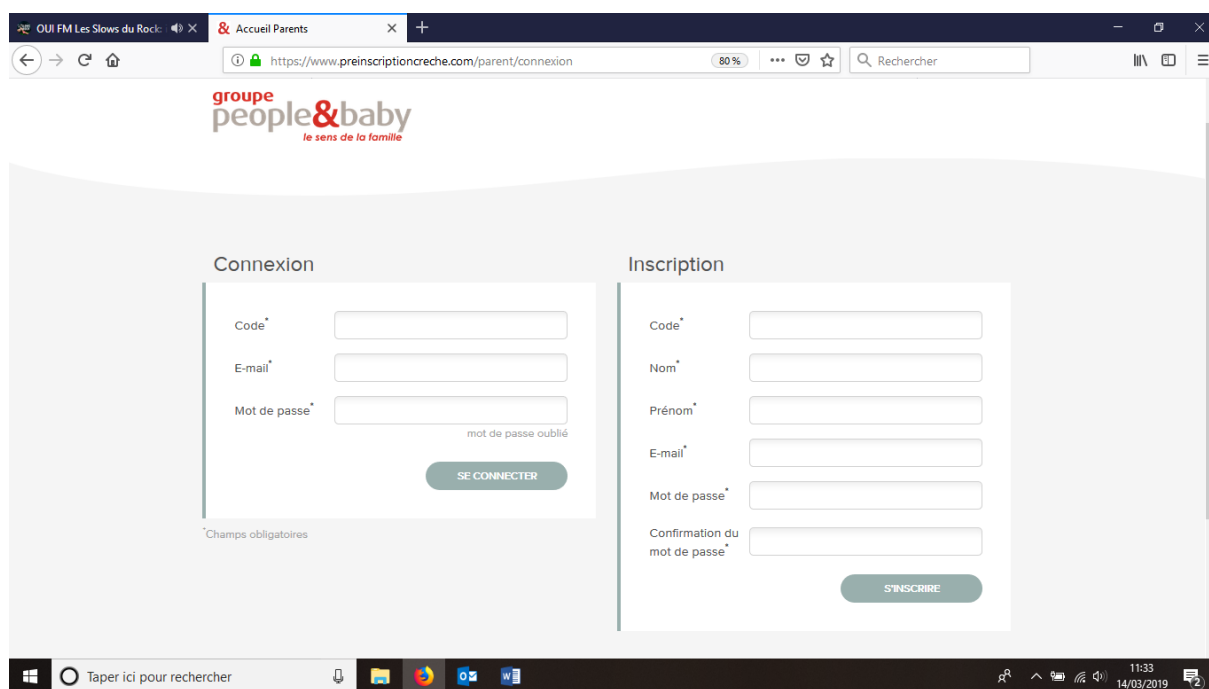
OUI FM Les Slows du Rock

Accueil Parents

https://www.preinscriptioncreche.com/parent/connexion

80%

Rechercher

groupe people&baby
le sens de la famille

Connexion

Code*

E-mail*

Mot de passe*

mot de passe oublié

SE CONNECTER

*Champs obligatoires

Inscription

Code*

Nom*

Prénom*

E-mail*

Mot de passe*

Confirmation du mot de passe*

S'INSCRIRE

Taper ici pour rechercher

11:33
14/03/2019